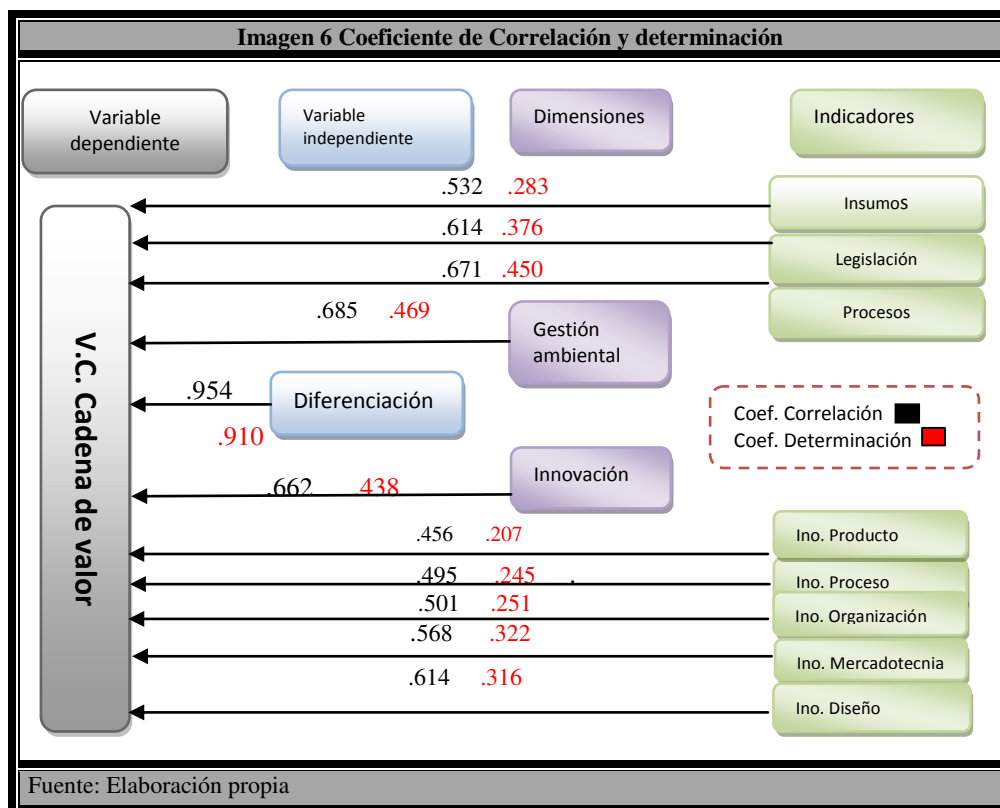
Imagen 6 Coeficiente de Correlación y determinación

Variable dependiente

Variable independiente

Dimensiones

Indicadores

.532 .283

Insumos

.614 .376

Legislación

.671 .450

Procesos

.685 .469

Gestión ambiental

V.C. Cadena de valor

.954

Diferenciación

.910

Coef. Correlación
Coef. Determinación

Innovación

.662 438

.456 .207

Ino. Producto

.495 .245 .

Ino. Proceso

.501 .251

Ino. Organización

.568 .322

Ino. Mercadotecnia

.614 .316

Ino. Diseño

Fuente: Elaboración propia